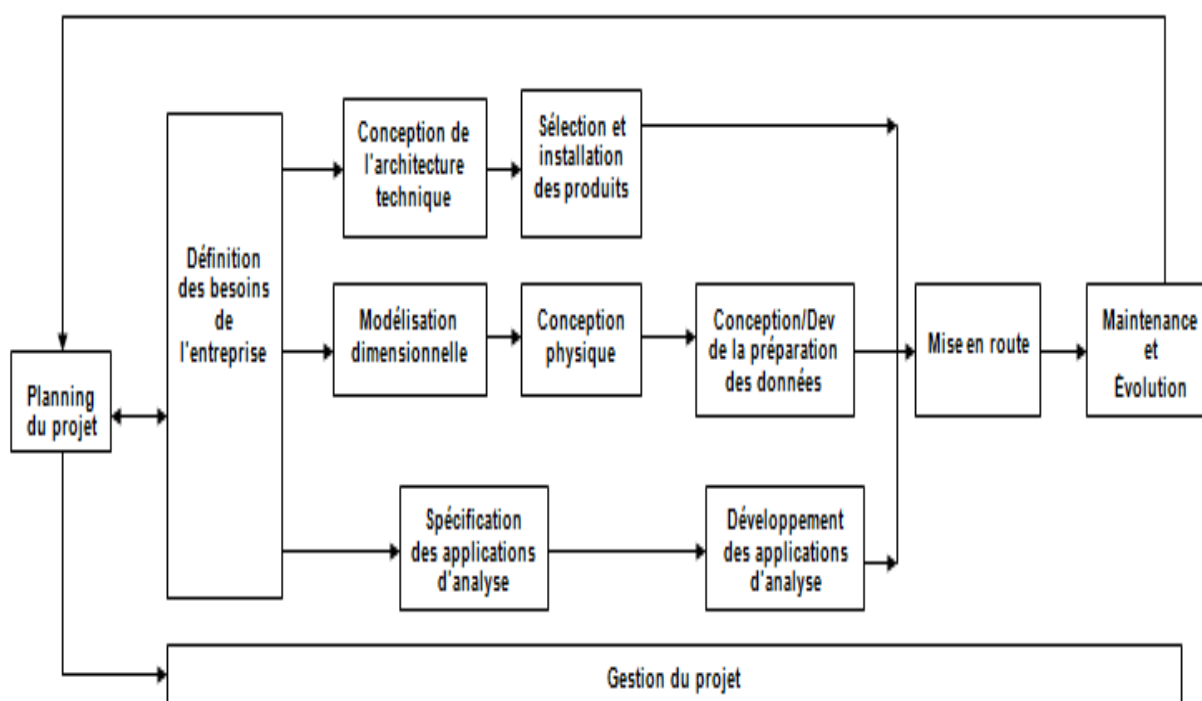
Planning du projet

Définition des besoins de l'entreprise

Conception de l'architecture technique

Sélection et installation des produits

Modélisation dimensionnelle

Conception physique

Conception/Dev de la préparation des données

Spécification des applications d'analyse

Développement des applications d'analyse

Mise en route

Maintenance et Évolution

Gestion du projet